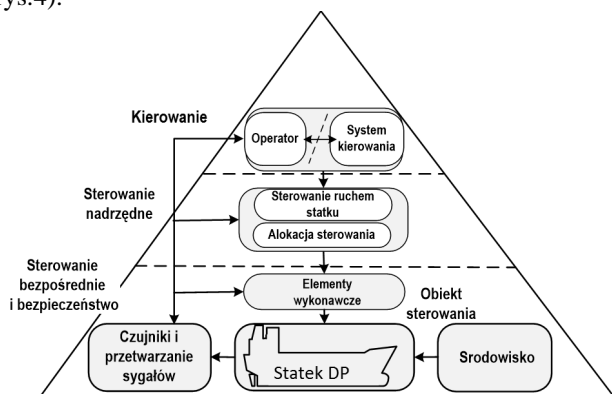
ys.4).

Kierowanie

Operator

System kierowania

Sterowanie nadrzędne

Sterowanie ruchem statku

Alokacja sterowania

Sterowanie bezpośrednie i bezpieczeństwo

Elementy wykonawcze

Obiekt sterowania

Czujniki i przetwarzanie sygałów

Statek DP

Srodowisko